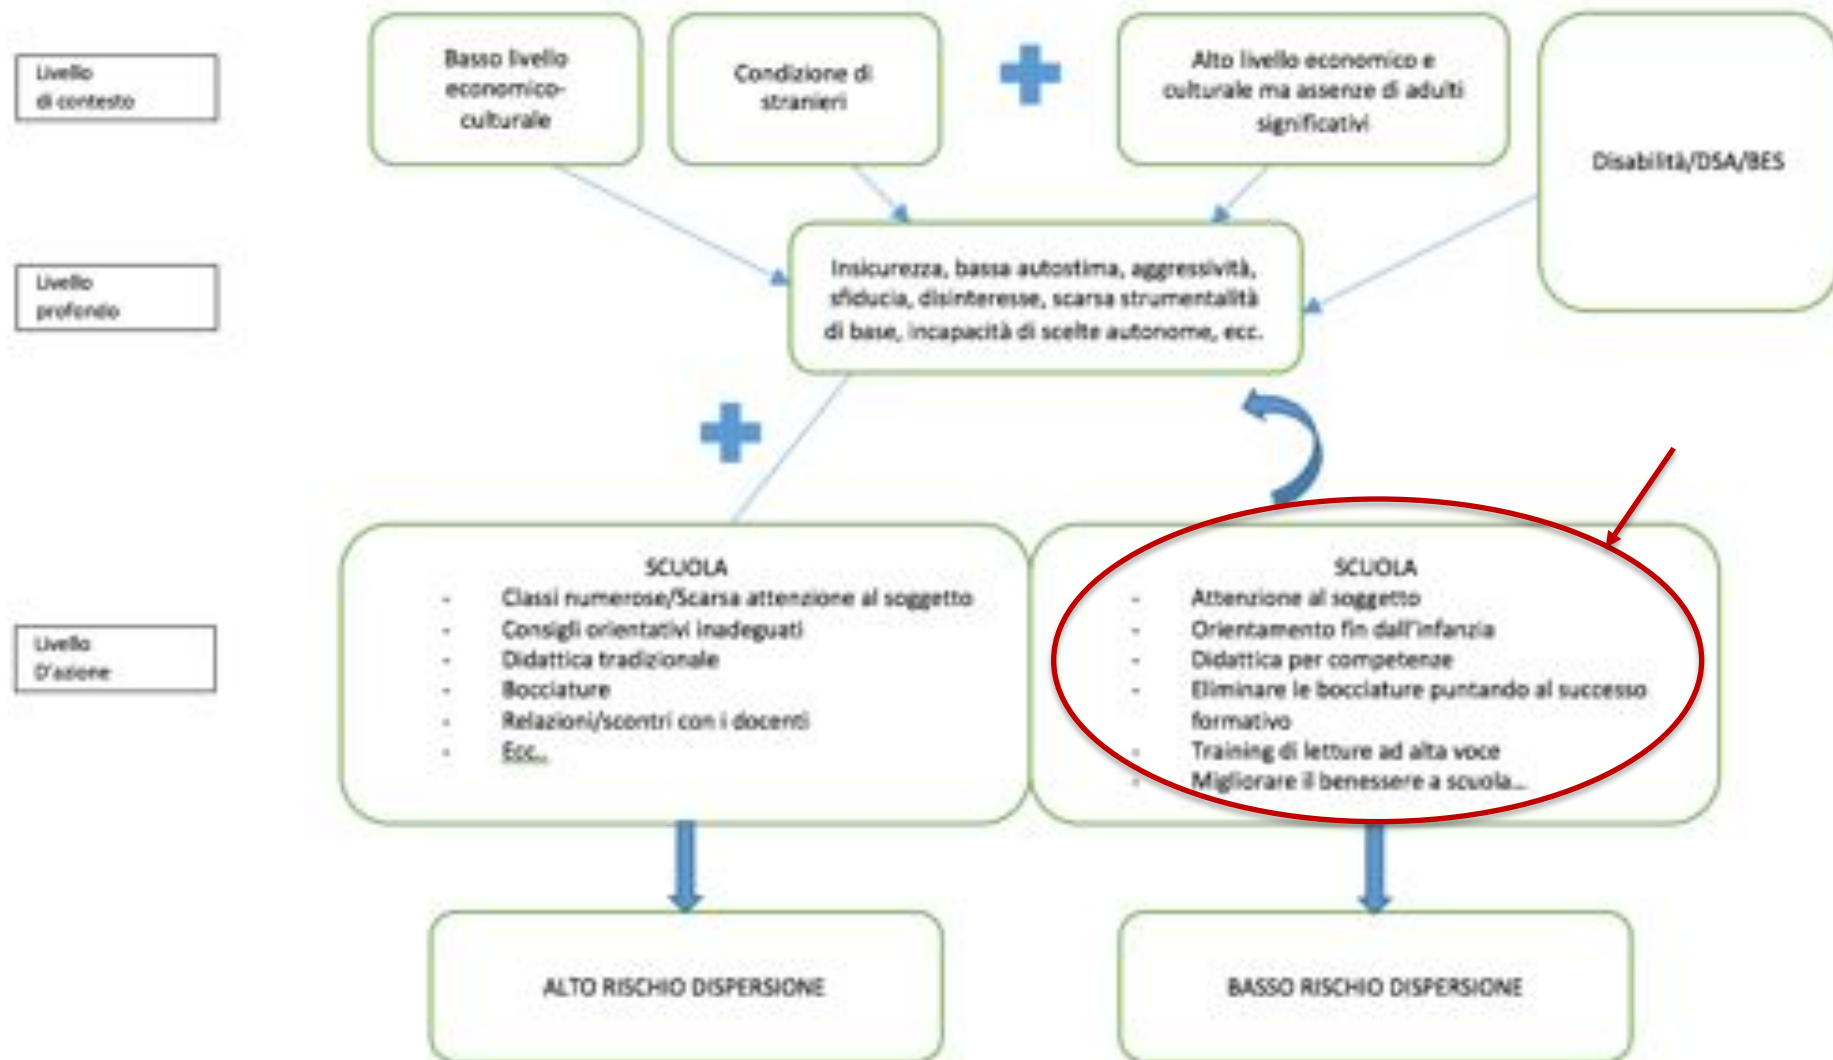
Livello di contesto

Basso livello economico-culturale

Condizione di stranieri

Alto livello economico e culturale ma assenze di adulti significativi

Disabilità/DSA/BES

Livello profondo

Insicurezza, bassa autostima, aggressività, sfiducia, disinteresse, scarsa strumentalità di base, incapacità di scelte autonome, ecc.

Livello D'azione

SCUOLA
- Classi numerose/Scarsa attenzione al soggetto
- Consigli orientativi inadeguati
- Didattica tradizionale
- Bocciature
- Relazioni/scontri con i docenti
- Ecc..

SCUOLA
- Attenzione al soggetto
- Orientamento fin dall'infanzia
- Didattica per competenze
- Eliminare le bocciature puntando al successo formativo
- Training di letture ad alta voce
- Migliorare il benessere a scuola..

ALTO RISCHIO DISPERSIONE

BASSO RISCHIO DISPERSIONE